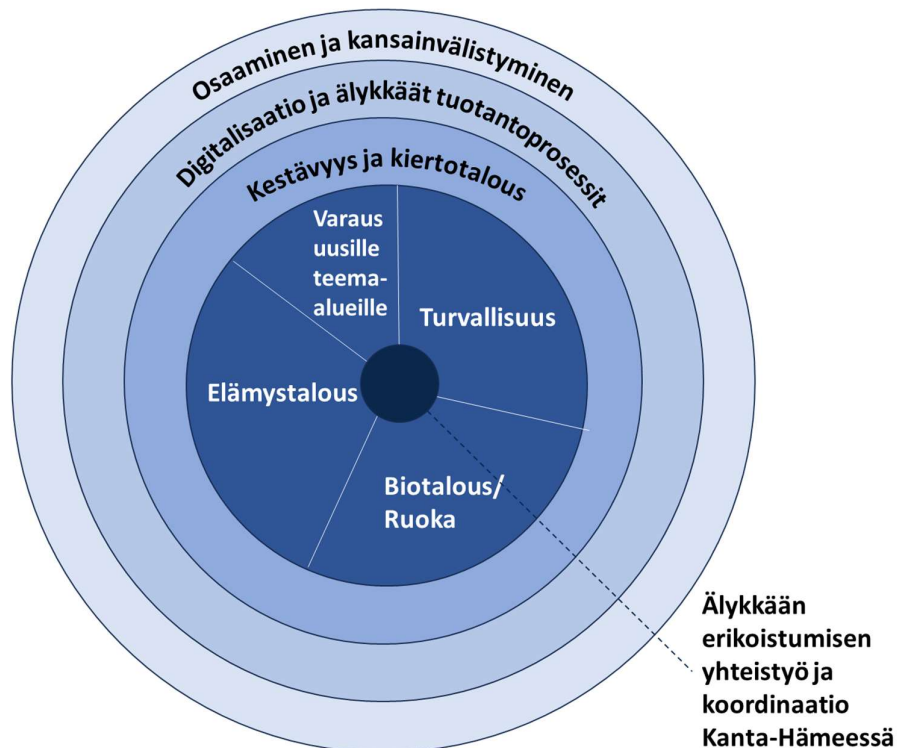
Osaaminen ja kansainvälistyminen

Digitalisaatio ja älykkäät tuotantoprosessit

Kestävyys ja kiertotalous

Varaus uusille teema-alueille

Turvallisuus

Elämystalous

Biotalous/ Ruoka

Älykkään erikoistumisen yhteistyö ja koordinaatio Kanta-Hämeessä